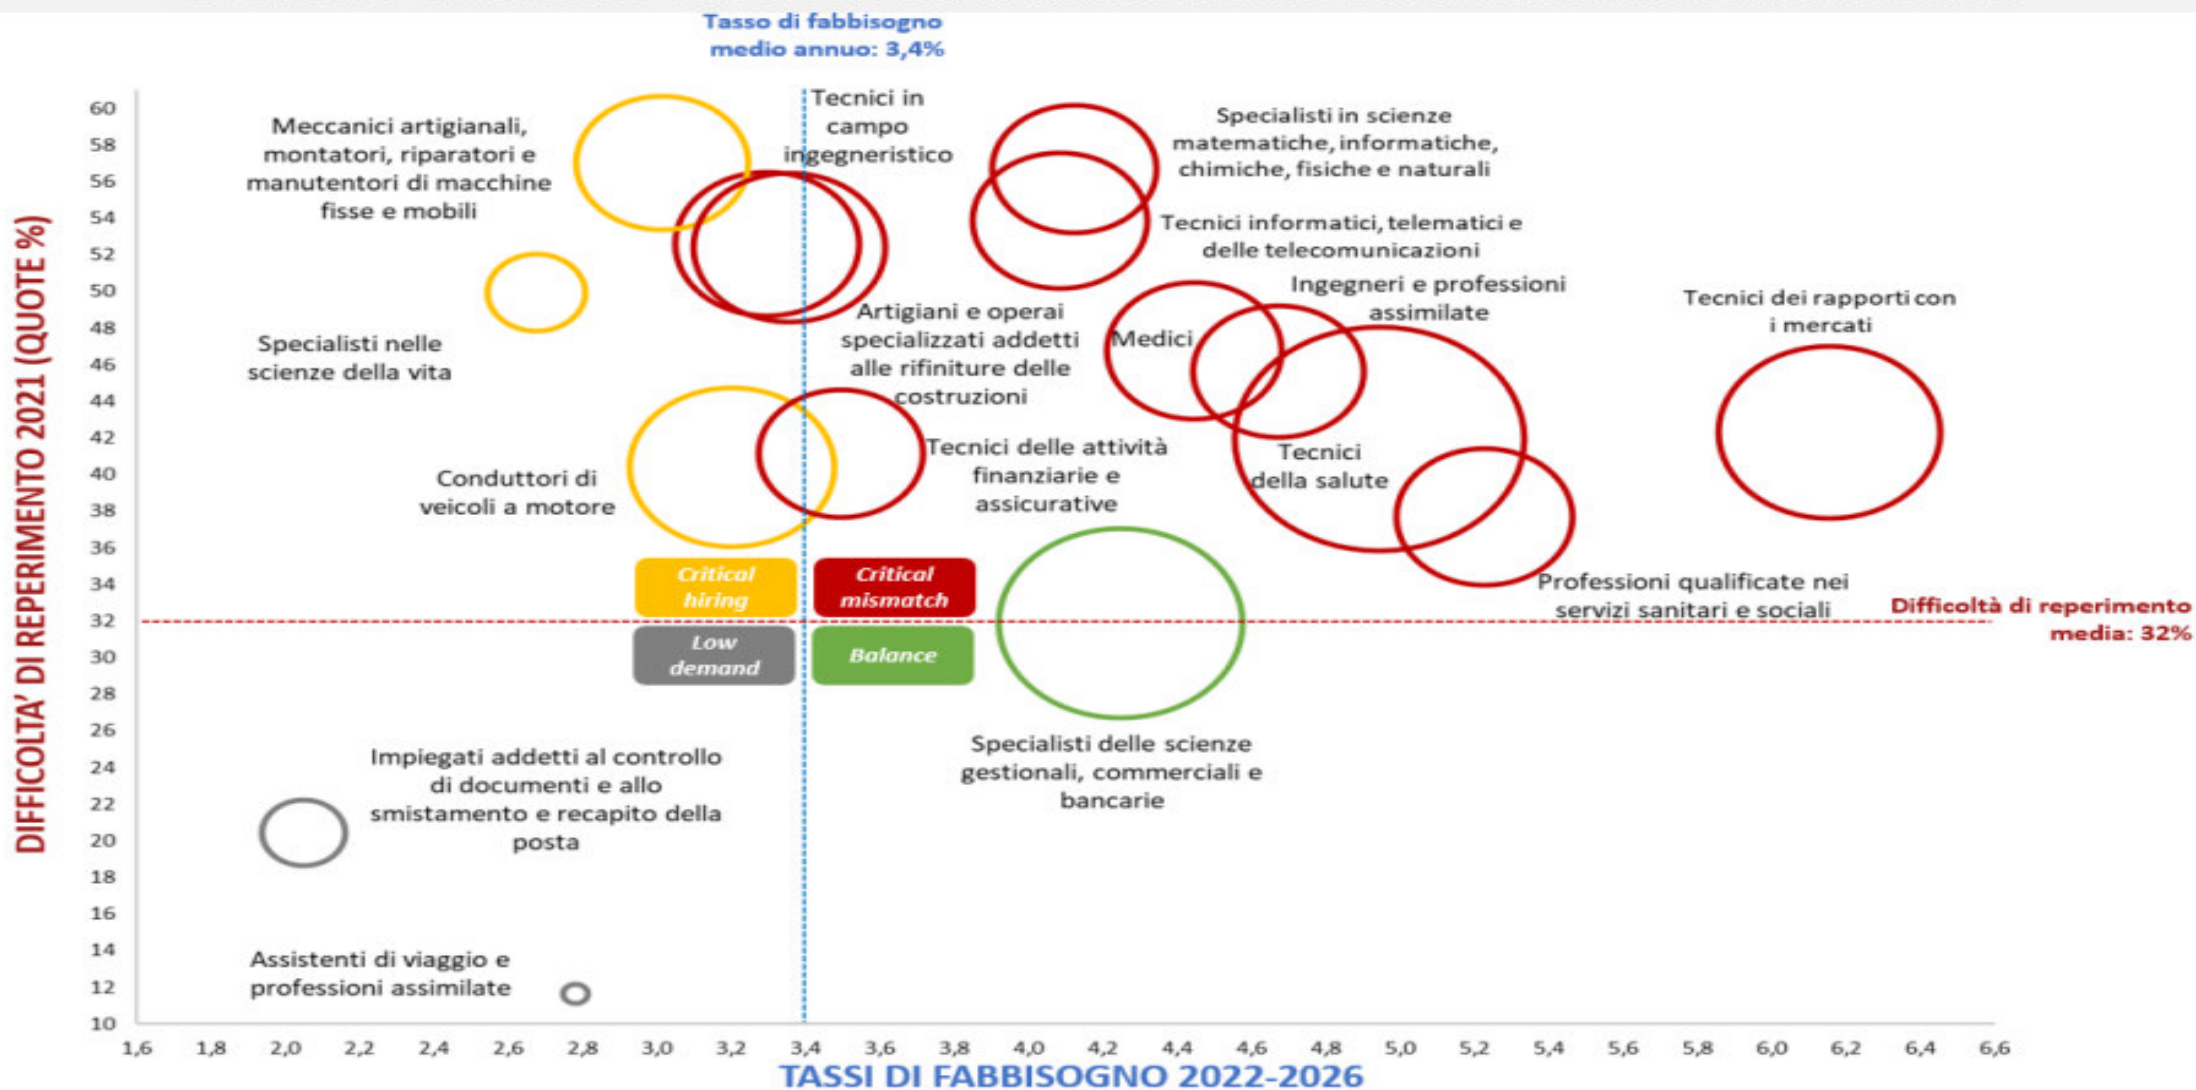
Tasso di fabbisogno medio annuo: 3,4%

DIFFICOLTA' DI REPERIMENTO 2021 (QUOTE %)

60
58
56
54
52
50
48
46
44
42
40
38
36
34
32
30
28
26
24
22
20
18
16
14
12
10

Meccanici artigianali, montatori, riparatori e manutentori di macchine fisse e mobili

Tecnici in campo ingegneristico

Specialisti in scienze matematiche, informatiche, chimiche, fisiche e naturali

Tecnici informatici, telematici e delle telecomunicazioni

Ingegneri e professioni assimilate

Tecnici dei rapporti con i mercati

Specialisti nelle scienze della vita

Artigiani e operai specializzati addetti alle rifiniture delle costruzioni

Medici

Tecnici delle attività finanziarie e assicurative

Tecnici della salute

Conduttori di veicoli a motore

Critical hiring

Critical mismatch

Low demand

Balance

Professioni qualificate nei servizi sanitari e sociali

Difficoltà di reperimento media: 32%

Specialisti delle scienze gestionali, commerciali e bancarie

Impiegati addetti al controllo di documenti e allo smistamento e recapito della posta

Assistenti di viaggio e professioni assimilate

1,6 1,8 2,0 2,2 2,4 2,6 2,8 3,0 3,2 3,4 3,6 3,8 4,0 4,2 4,4 4,6 4,8 5,0 5,2 5,4 5,6 5,8 6,0 6,2 6,4 6,6

TASSI DI FABBISOGNO 2022-2026